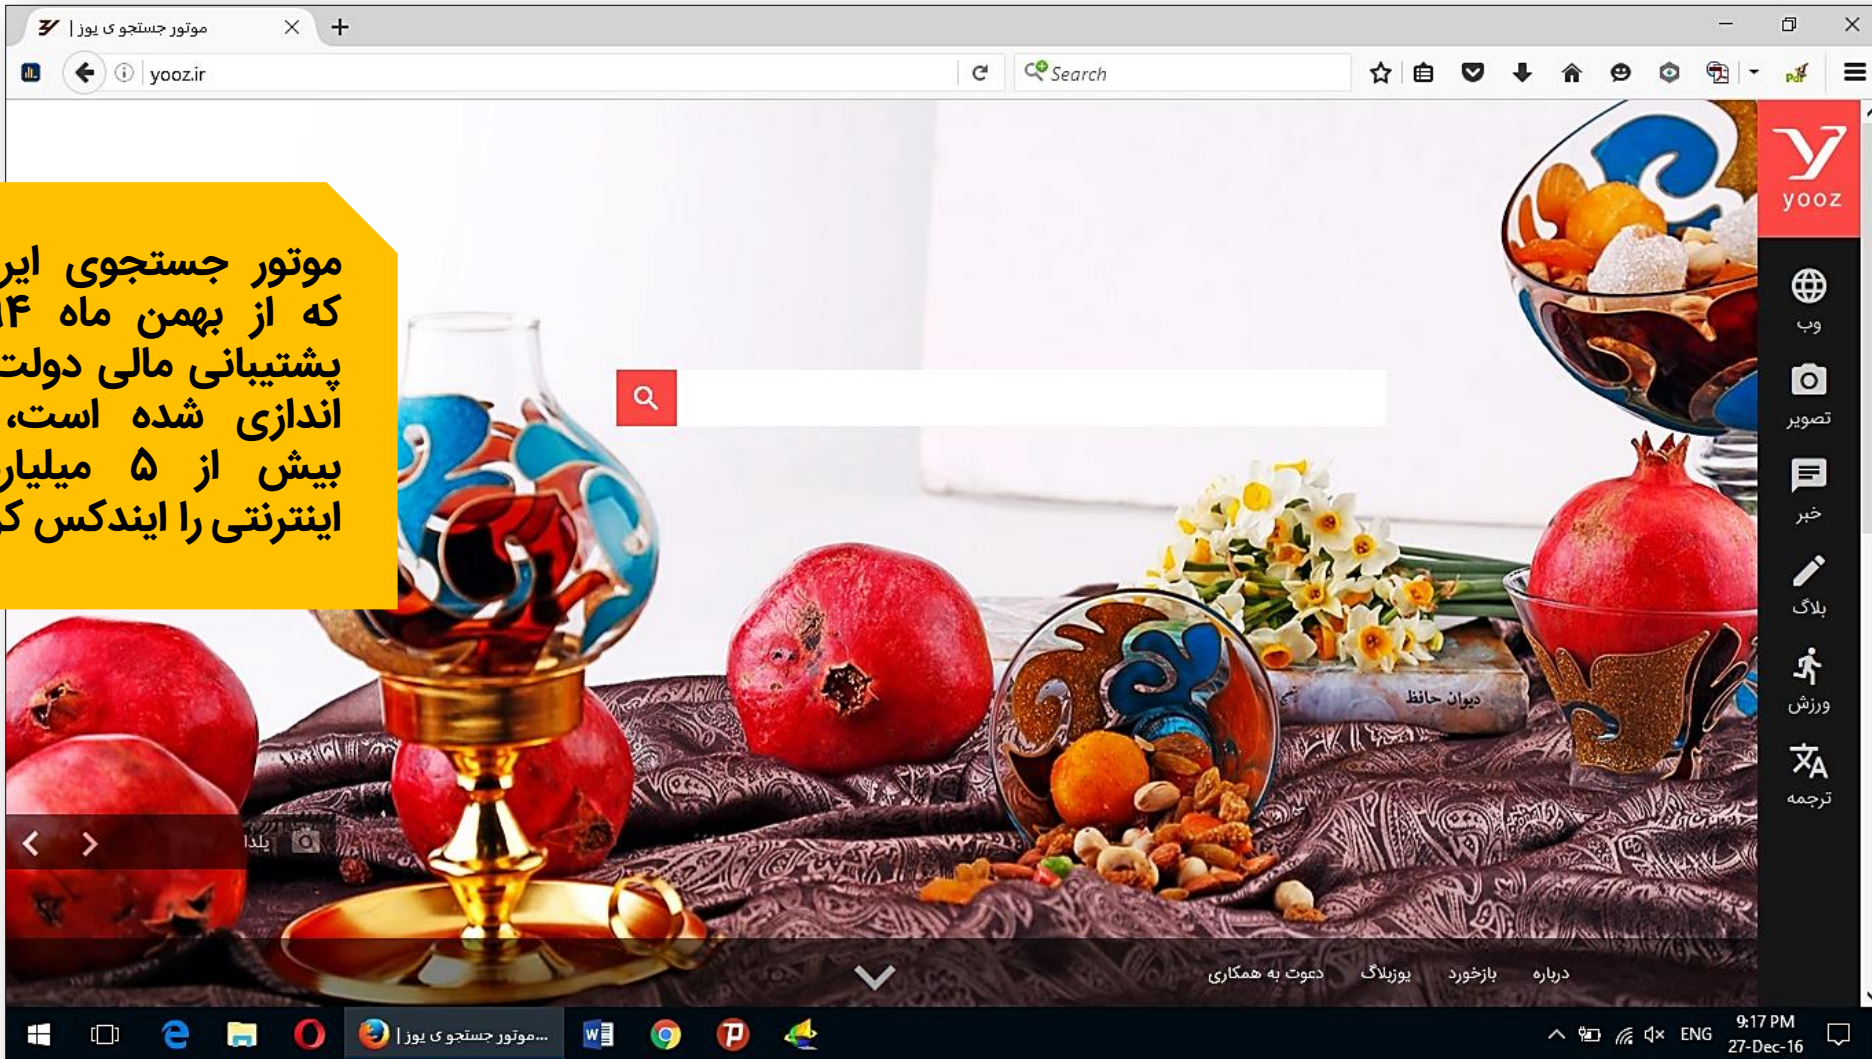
موتور جستجو ی یوز |

yooz.ir

Search

yooz

وب

تصویر

خبر

بلاگ

ورزش

ترجمه

موتور جستجوی ایر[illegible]
که از بهمن ماه ۱۴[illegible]
پشتیبانی مالی دولت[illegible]
اندازی شده است، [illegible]
بیش از ۵ میلیار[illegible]
اینترنتی را ایندکس ک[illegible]

دیوان حافظ

یلدا

دعوت به همکاری    یوزبلاگ    بازخورد    درباره

موتور جستجو ی یوز |...

ENG

9:17 PM
27-Dec-16